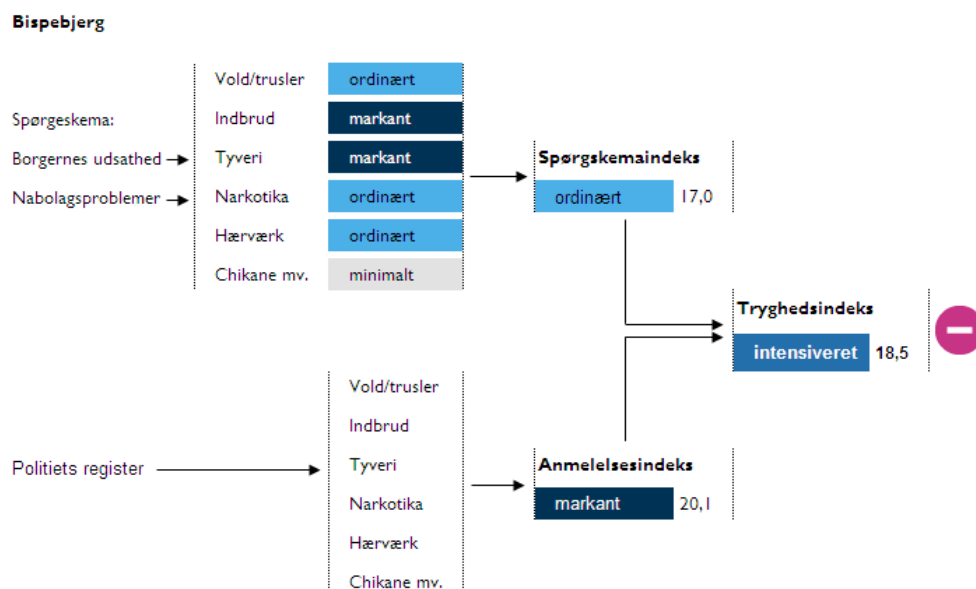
Bispebjerg

Spørgeskema:

Borgernes udsathed

Nabolagsproblemer

| | |
|---|---|
| Vold/trusler | ordinært |
| Indbrud | markant |
| Tyveri | markant |
| Narkotika | ordinært |
| Hærværk | ordinært |
| Chikane mv. | minimalt |

Spørgskemaindeks

ordinært 17,0

Tryghedsindeks

intensiveret 18,5

Politiets register

Vold/trusler

Indbrud

Tyveri

Narkotika

Hærværk

Chikane mv.

Anmelelsesindeks

markant 20,1